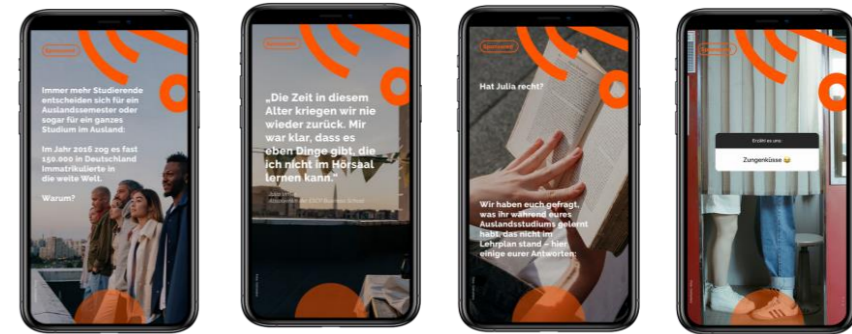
Sponsored

Immer mehr Studierende entscheiden sich für ein Auslandssemester oder sogar für ein ganzes Studium im Ausland:

Im Jahr 2016 zog es fast 150.000 in Deutschland Immatrikulierte in die weite Welt.

Warum?

Sponsored

„Die Zeit in diesem Alter kriegen wir nie wieder zurück. Mir war klar, dass es eben Dinge gibt, die ich nicht im Hörsaal lernen kann."

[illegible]

Sponsored

Hat Julia recht?

Wir haben euch gefragt, was ihr während eures Auslandsstudiums gelernt habt, das nicht im Lehrplan stand – hier einige eurer Antworten:

Sponsored

Erzähl es uns:

Zungenküsse 😂